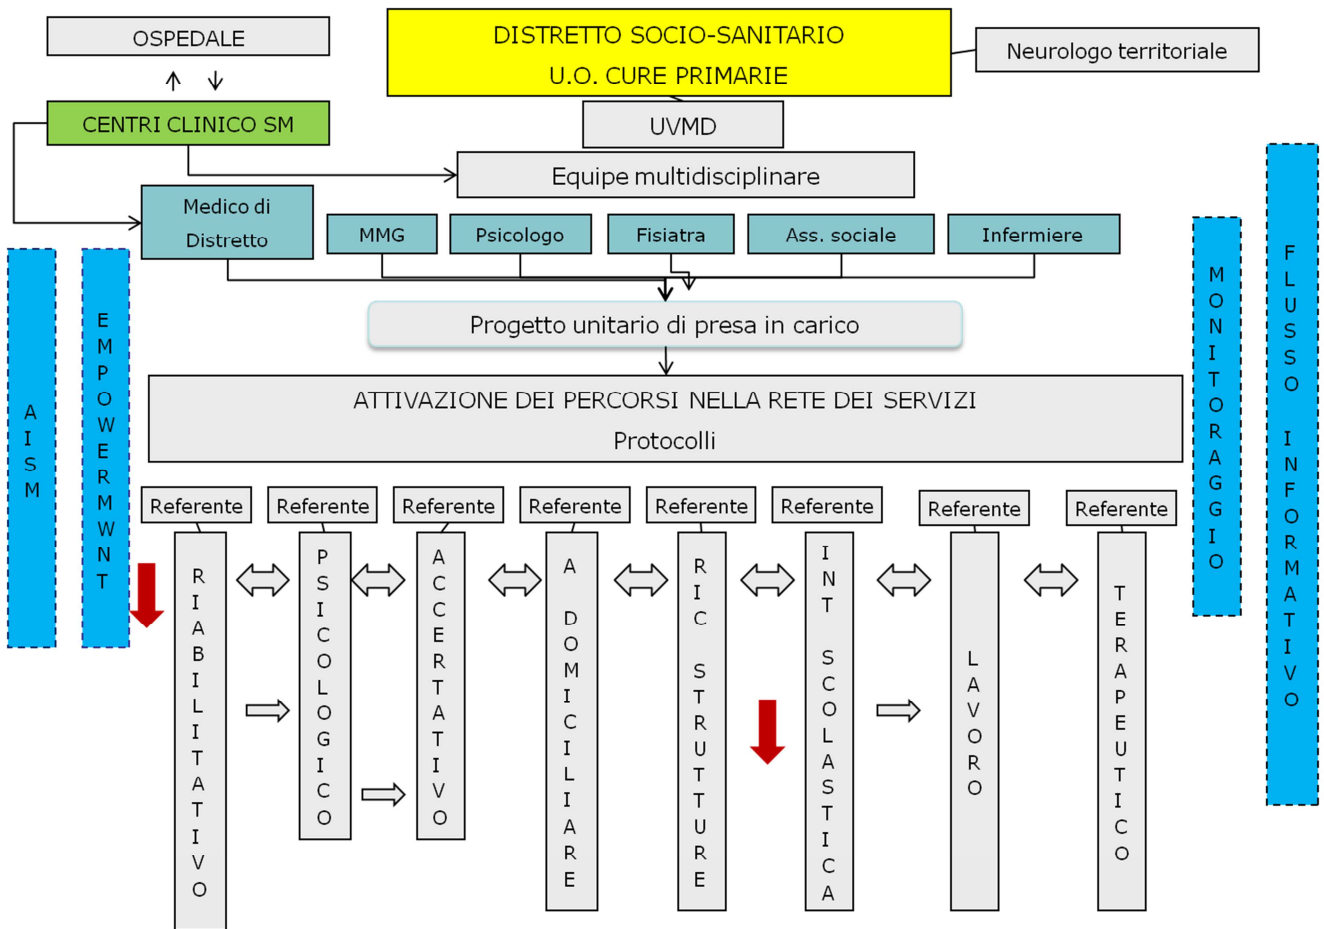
OSPEDALE

DISTRETTO SOCIO-SANITARIO
U.O. CURE PRIMARIE

Neurologo territoriale

CENTRI CLINICO SM

UVMD

Equipe multidisciplinare

Medico di Distretto

MMG

Psicologo

Fisiatra

Ass. sociale

Infermiere

AISM

EMPOWERMWNT

MONITORAGGIO

FLUSSO INFORMATIVO

Progetto unitario di presa in carico

ATTIVAZIONE DEI PERCORSI NELLA RETE DEI SERVIZI
Protocolli

Referente

RIABILITATIVO

Referente

PSICOLOGICO

Referente

ACCERTATIVO

Referente

A DOMICILIARE

Referente

RIC STRUTTURE

Referente

INT SCOLASTICA

Referente

LAVORO

Referente

TERAPEUTICO